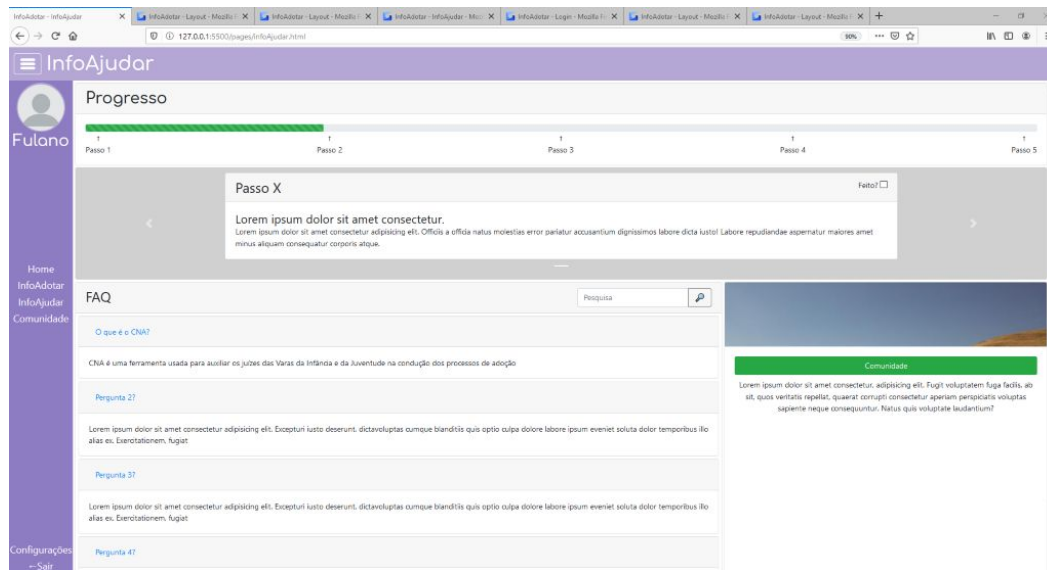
InfoAdotar - InfoAjudar | InfoAdotar - Layout - Mozilla F | InfoAdotar - Layout - Mozilla F | InfoAdotar - InfoAjudar - Mozi | InfoAdotar - Login - Mozilla F | InfoAdotar - Layout - Mozilla F | InfoAdotar - Layout - Mozilla F

127.0.0.1:5500/pages/InfoAjudar.html

90%

InfoAjudar

Fulano

Home
InfoAdotar
InfoAjudar
Comunidade

Configurações
←Sair

Progresso

Passo 1
Passo 2
Passo 3
Passo 4
Passo 5

Passo X

Feito?

Lorem ipsum dolor sit amet consectetur.

Lorem ipsum dolor sit amet consectetur adipisicing elit. Officiis a officia natus molestias error pariatur accusantium dignissimos labore dicta iusto! Labore repudiandae aspernatur maiores amet minus aliquam consequatur corporis atque.

FAQ

Pesquisa

O que é o CNA?

CNA é uma ferramenta usada para auxiliar os juízes das Varas da Infância e da Juventude na condução dos processos de adoção

Pergunta 2?

Lorem ipsum dolor sit amet consectetur adipisicing elit. Excepturi iusto deserunt, dictavoluptas cumque blanditiis quis optio culpa dolore labore ipsum eveniet soluta dolor temporibus illo alias ex. Exerotationem, fugiat

Pergunta 3?

Lorem ipsum dolor sit amet consectetur adipisicing elit. Excepturi iusto deserunt, dictavoluptas cumque blanditiis quis optio culpa dolore labore ipsum eveniet soluta dolor temporibus illo alias ex. Exerotationem, fugiat

Pergunta 4?

Comunidade

Lorem ipsum dolor sit amet consectetur, adipisicing elit. Fugit voluptatem fuga facilis, ab sit, quos veritatis repellat, quaerat corrupti consectetur aperiam perspiciatis voluptas sapiente neque consequuntur. Natus quis voluptate laudantium?